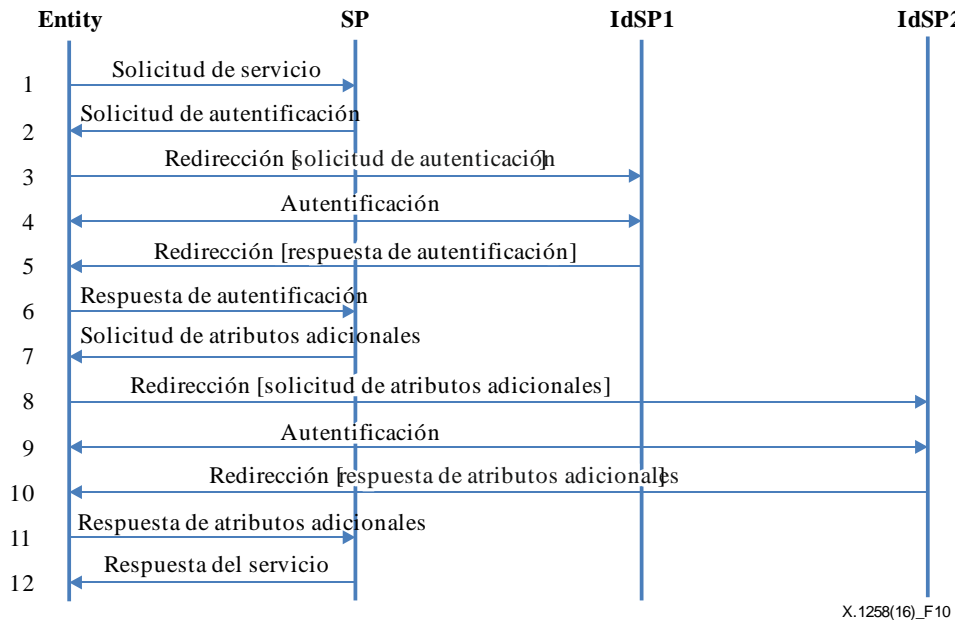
Entity
SP
IdSP1
IdSP2

1 Solicitud de servicio
2 Solicitud de autentificación
3 Redirección [solicitud de autenticación]
4 Autentificación
5 Redirección [respuesta de autentificación]
6 Respuesta de autentificación
7 Solicitud de atributos adicionales
8 Redirección [solicitud de atributos adicionales]
9 Autentificación
10 Redirección [respuesta de atributos adicionales]
11 Respuesta de atributos adicionales
12 Respuesta del servicio

X.1258(16)_F10